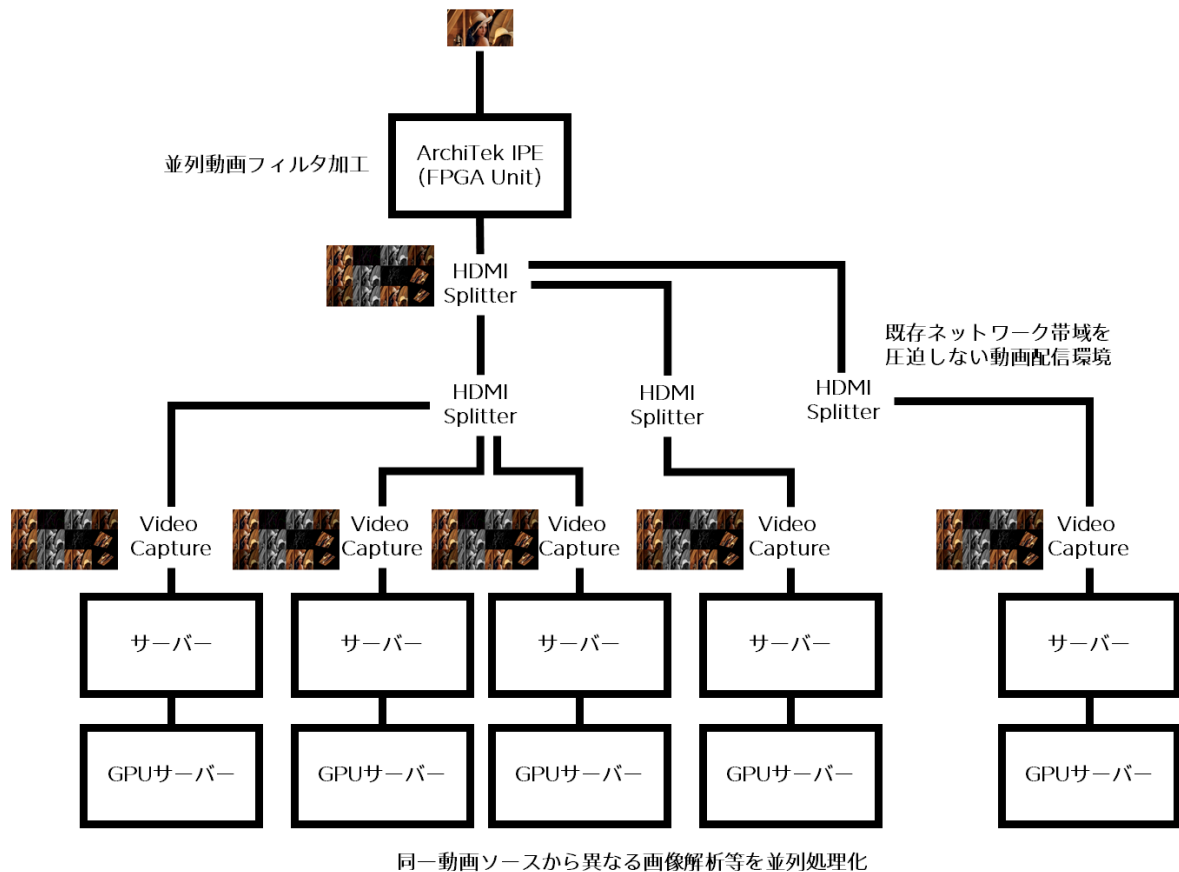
並列動画フィルタ加工

ArchiTek IPE
(FPGA Unit)

HDMI
Splitter

既存ネットワーク帯域を
圧迫しない動画配信環境

HDMI
Splitter

HDMI
Splitter

HDMI
Splitter

Video
Capture

Video
Capture

Video
Capture

Video
Capture

Video
Capture

サーバー

サーバー

サーバー

サーバー

サーバー

GPUサーバー

GPUサーバー

GPUサーバー

GPUサーバー

GPUサーバー

同一動画ソースから異なる画像解析等を並列処理化